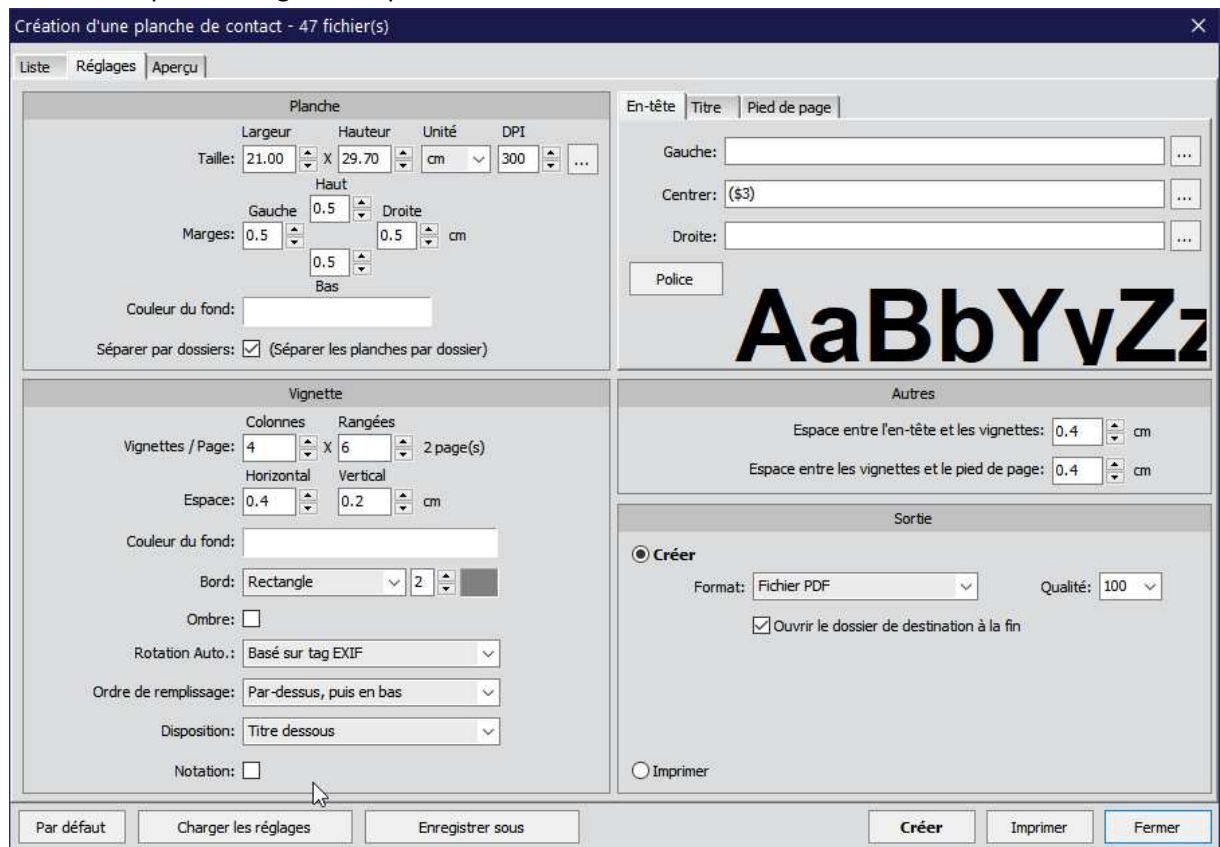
Création d'une planche de contact - 47 fichier(s)

Liste | Réglages | Aperçu

Planche

Largeur Hauteur Unité DPI

Taille: 21.00 X 29.70 cm 300 ...

Haut

Gauche 0.5 Droite

Marges: 0.5 0.5 cm

0.5

Bas

Couleur du fond:

Séparer par dossiers: (Séparer les planches par dossier)

En-tête | Titre | Pied de page

Gauche: ...

Centrer: ($3) ...

Droite: ...

Police

AaBbYyZz

Vignette

Colonnes Rangées

Vignettes / Page: 4 X 6 2 page(s)

Horizontal Vertical

Espace: 0.4 0.2 cm

Couleur du fond:

Bord: Rectangle 2

Ombre:

Rotation Auto.: Basé sur tag EXIF

Ordre de remplissage: Par-dessus, puis en bas

Disposition: Titre dessous

Notation:

Autres

Espace entre l'en-tête et les vignettes: 0.4 cm

Espace entre les vignettes et le pied de page: 0.4 cm

Sortie

Créer

Format: Fichier PDF Qualité: 100

Ouvrir le dossier de destination à la fin

Imprimer

Par défaut | Charger les réglages | Enregistrer sous | Créer | Imprimer | Fermer